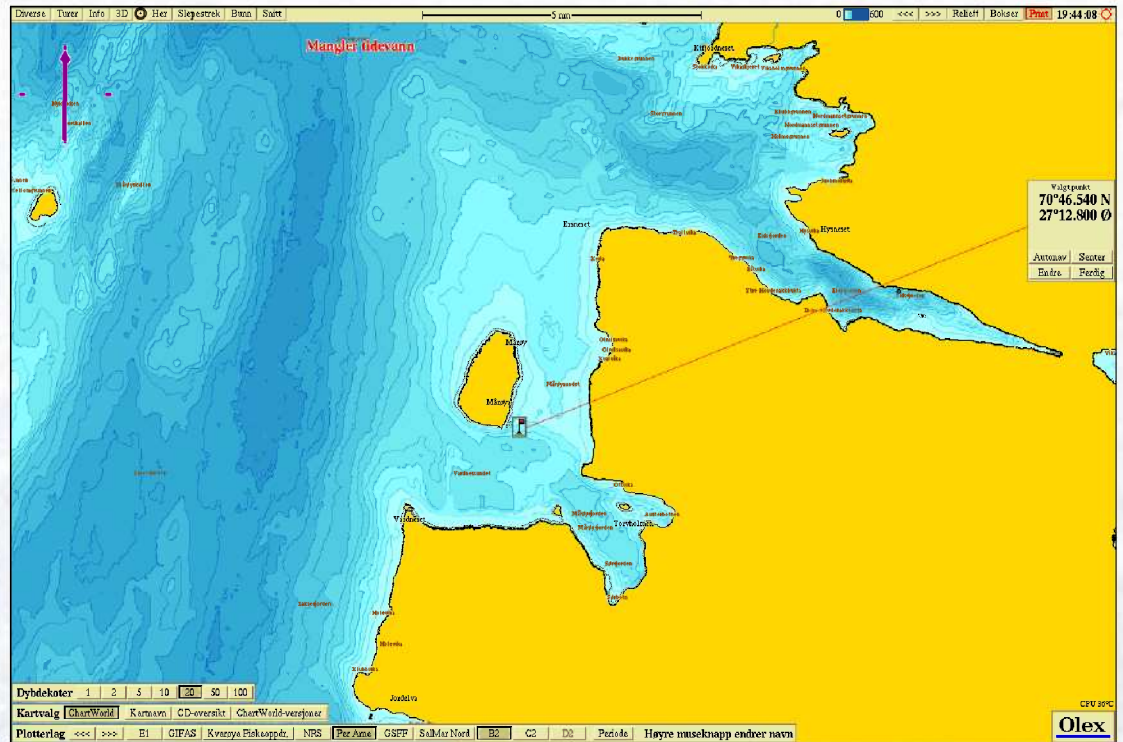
Diverse Turer Info 3D Her Slepestrek Bunn Skift

5 nm

0 600 <<< >>> Relieff Bokser Print 19:44:08

Mangler tidevann

Valgt punkt
70°46.540 N
27°12.800 Ø

Autonav Senter
Endre Ferdig

Kjølnesnet

Hysneset

Ensneset

Måsøy

Måsøy

Vidneset

Torvholmen

Jordelva

CPU 30°C

Dybdekoter 1 2 5 10 20 50 100

Kartvalg ChartWorld Kartnavn CD-oversikt ChartWorld-versjoner

Plotterlag <<< >>> E1 GIFAS Kvarøya Fiskeoppdr. NRS Per Arne GSFF SalMar Nord B2 C2 D2 Periode Høyre museknapp endrer navn

Olex